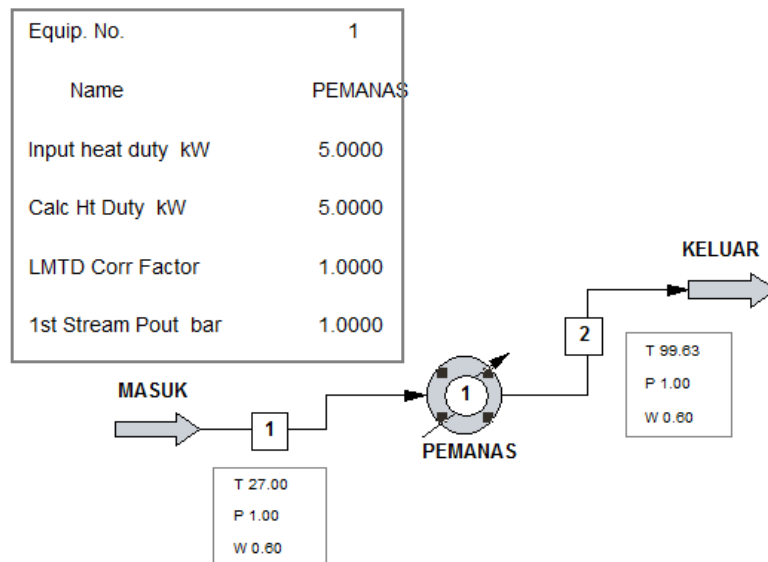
| Equip. No. | 1 |
|---|---|
| Name | PEMANAS |
| Input heat duty kW | 5.0000 |
| Calc Ht Duty kW | 5.0000 |
| LMTD Corr Factor | 1.0000 |
| 1st Stream Pout bar | 1.0000 |

KELUAR

2

T 99.63
P 1.00
W 0.60

MASUK

1

1

PEMANAS

T 27.00
P 1.00
W 0.60